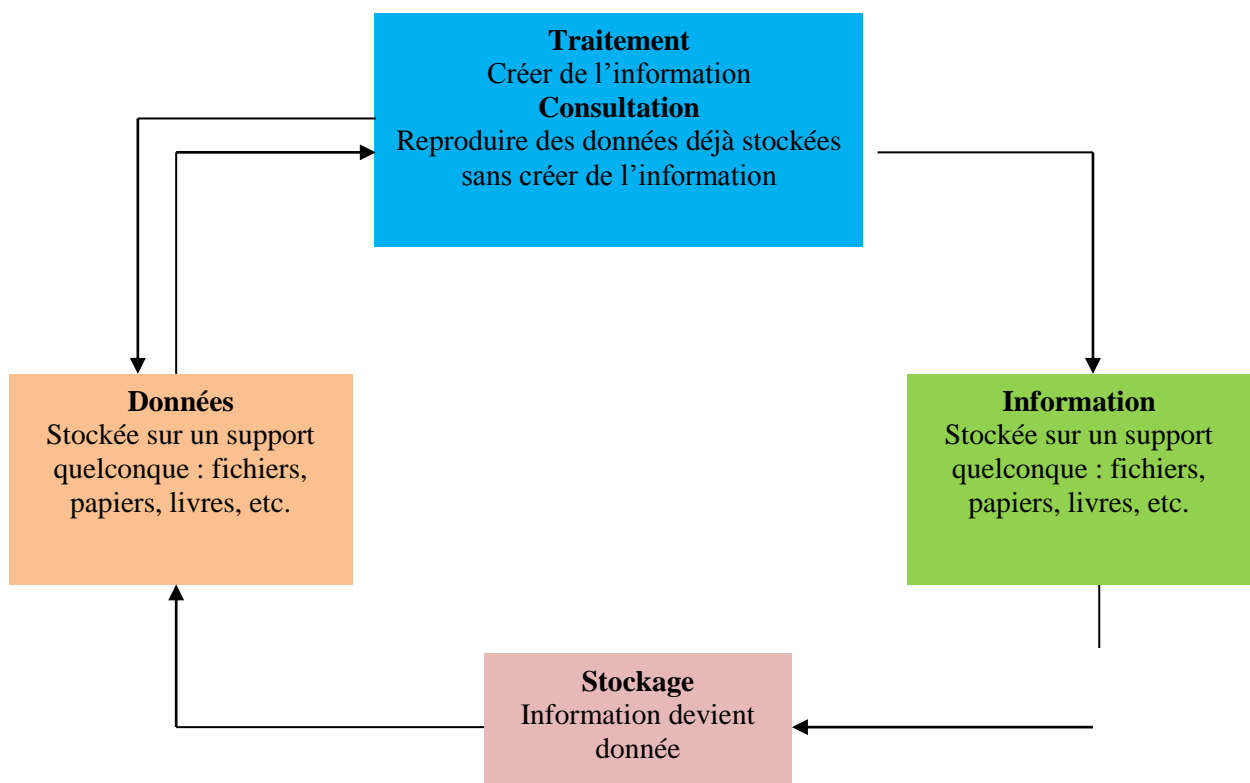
**Traitement**
Créer de l'information
**Consultation**
Reproduire des données déjà stockées sans créer de l'information

**Données**
Stockée sur un support quelconque : fichiers, papiers, livres, etc.

**Information**
Stockée sur un support quelconque : fichiers, papiers, livres, etc.

**Stockage**
Information devient donnée